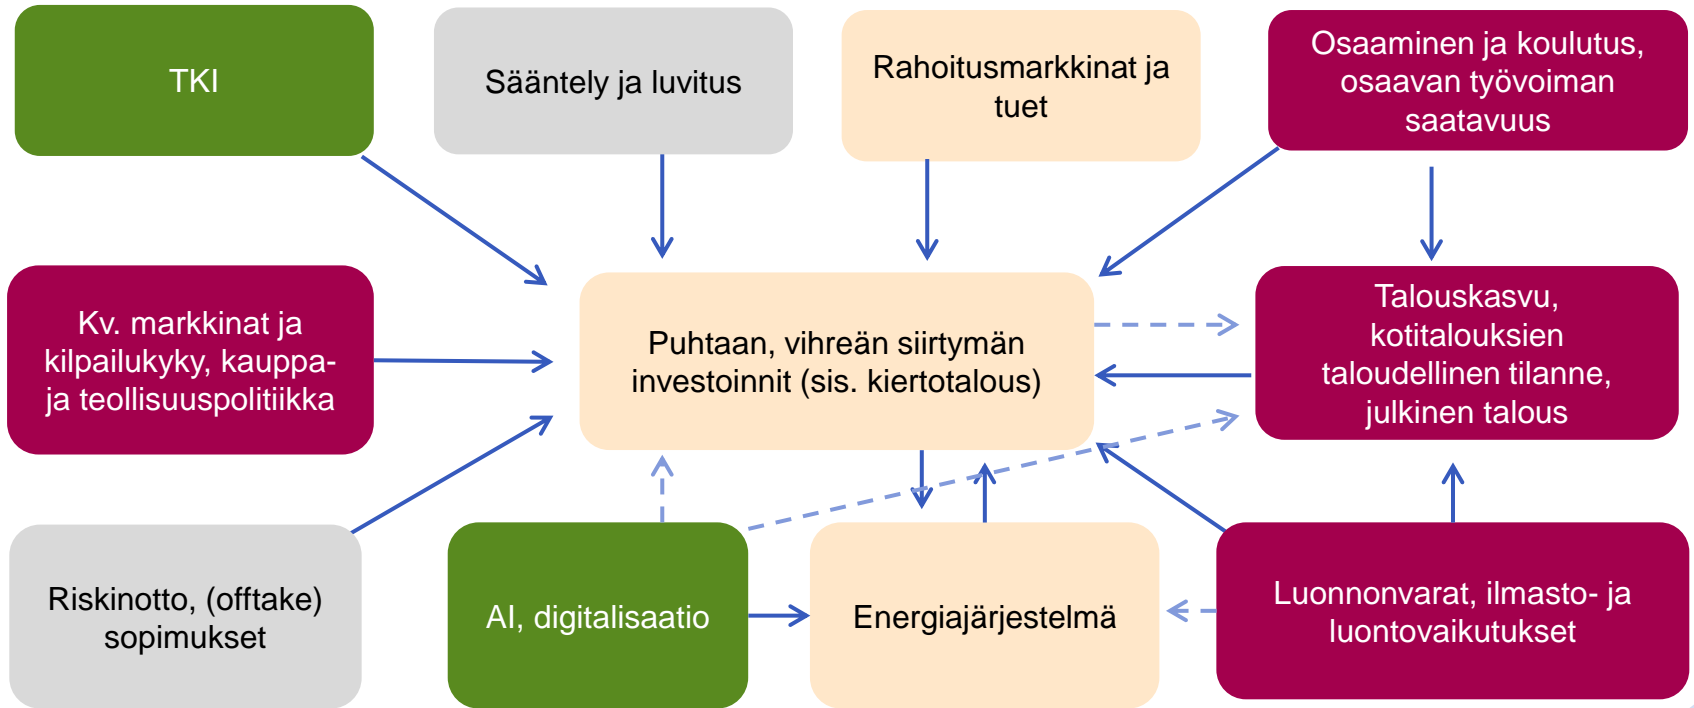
TKI

Sääntely ja luvitus

Rahoitusmarkkinat ja tuet

Osaaminen ja koulutus, osaavan työvoiman saatavuus

Kv. markkinat ja kilpailukyky, kauppa- ja teollisuuspolitiikka

Puhtaan, vihreän siirtymän investoinnit (sis. kiertotalous)

Talouskasvu, kotitalouksien taloudellinen tilanne, julkinen talous

Riskinotto, (offtake) sopimukset

AI, digitalisaatio

Energiajärjestelmä

Luonnonvarat, ilmasto- ja luontovaikutukset